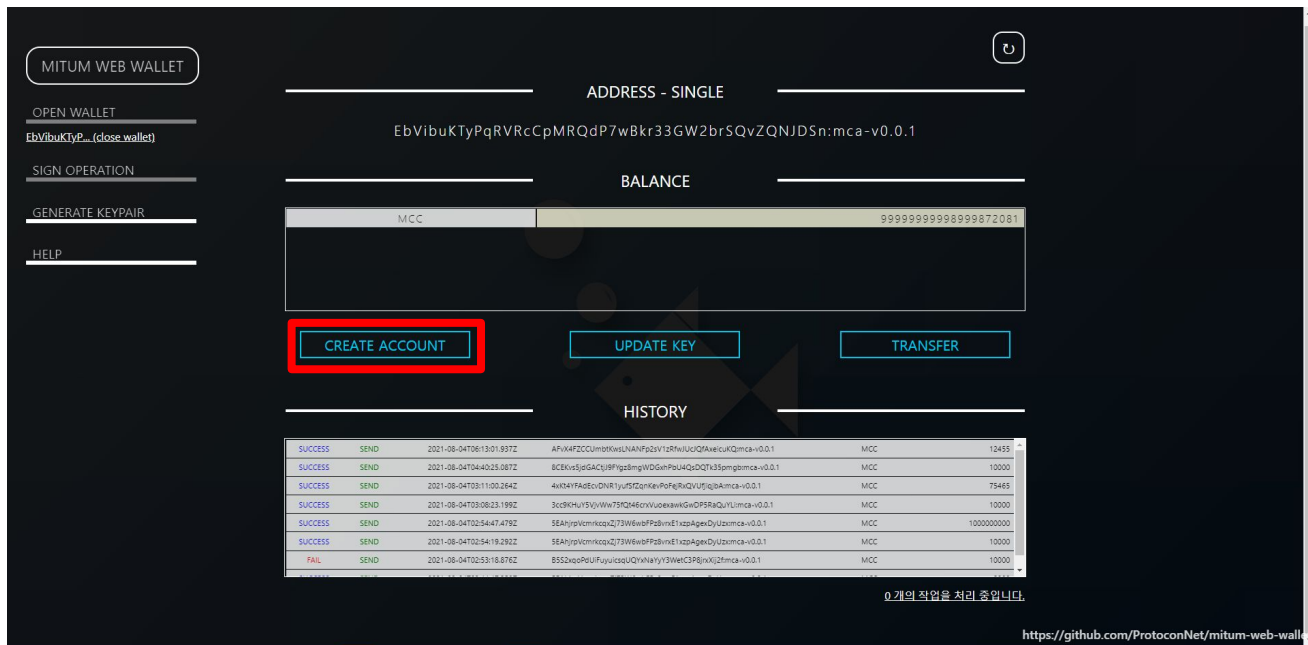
MITUM WEB WALLET

OPEN WALLET

EbVibuKTyP... (close wallet)

SIGN OPERATION

GENERATE KEYPAIR

HELP

ADDRESS - SINGLE

EbVibuKTyPqRVRcCpMRQdP7wBkr33GW2brSQvZQNJDSn:mca-v0.0.1

BALANCE

| MCC | 99999999998999872081 |
|---|---|

CREATE ACCOUNT

UPDATE KEY

TRANSFER

HISTORY

| | | | | | |
|---|---|---|---|---|---|
| SUCCESS | SEND | 2021-08-04T06:13:01.937Z | AFvX4FZCCUmbtKwsLNANFp2sV1zRfwJUcJQfAxeIcuKQ:mca-v0.0.1 | MCC | 12455 |
| SUCCESS | SEND | 2021-08-04T04:40:25.087Z | 8CEKvs5jdGACtJ9FYgz8mgWDGxhPbU4QsDQTk35pmgb:mca-v0.0.1 | MCC | 10000 |
| SUCCESS | SEND | 2021-08-04T03:11:00.264Z | 4xKt4YFAdEcvDNR1yufSfZqnKevPoFejRxQVUfjiqjbA:mca-v0.0.1 | MCC | 75465 |
| SUCCESS | SEND | 2021-08-04T03:08:23.199Z | 3cc9KHuY5VjvWw75fQt46crxVuoexawkGwDP5RaQuYL:mca-v0.0.1 | MCC | 10000 |
| SUCCESS | SEND | 2021-08-04T02:54:47.479Z | 5EAhjrpVcmrkcqxZj73W6wbFPz8vrxE1xzpAgexDyUzx:mca-v0.0.1 | MCC | 1000000000 |
| SUCCESS | SEND | 2021-08-04T02:54:19.292Z | 5EAhjrpVcmrkcqxZj73W6wbFPz8vrxE1xzpAgexDyUzx:mca-v0.0.1 | MCC | 10000 |
| FAIL | SEND | 2021-08-04T02:53:18.876Z | B5S2xqoPdUiFuyuicsqUQYxNaYyY3WetC3P8jrxXj2f:mca-v0.0.1 | MCC | 10000 |

0 개의 작업을 처리 중입니다.

https://github.com/ProtoconNet/mitum-web-walle